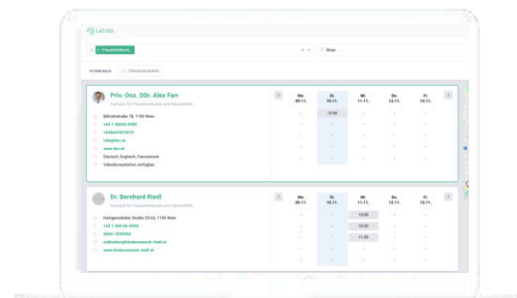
LATIDO

Frauenheilkunde

Wien

Terminsuche

Videokonsultation

Priv.-Doz. DDr. Alex Farr

Facharzt für Frauenheilkunde und Geburtshilfe

Billrothstraße 78, 1190 Wien

+43 1 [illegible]

+43 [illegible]

info@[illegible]

www.farr.at

Deutsch, Englisch, Französisch

Videokonsultation verfügbar

| Mo. 09.11. | Di. 10.11. | Mi. 11.11. | Do. 12.11. | Fr. 13.11. |
|---|---|---|---|---|
| - | 15:00 | - | - | - |
| - | - | - | - | - |
| - | - | - | - | - |
| - | - | - | - | - |

Dr. Bernhard Riedl

Facharzt für Frauenheilkunde und Geburtshilfe

Heiligenstädter Straße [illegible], 1190 Wien

+43 1 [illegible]

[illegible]

ordination@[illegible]

www.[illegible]

| Mo. 09.11. | Di. 10.11. | Mi. 11.11. | Do. 12.11. | Fr. 13.11. |
|---|---|---|---|---|
| - | - | 10:00 | - | - |
| - | - | 10:30 | - | - |
| - | - | 11:00 | - | - |
| - | - | - | - | - |